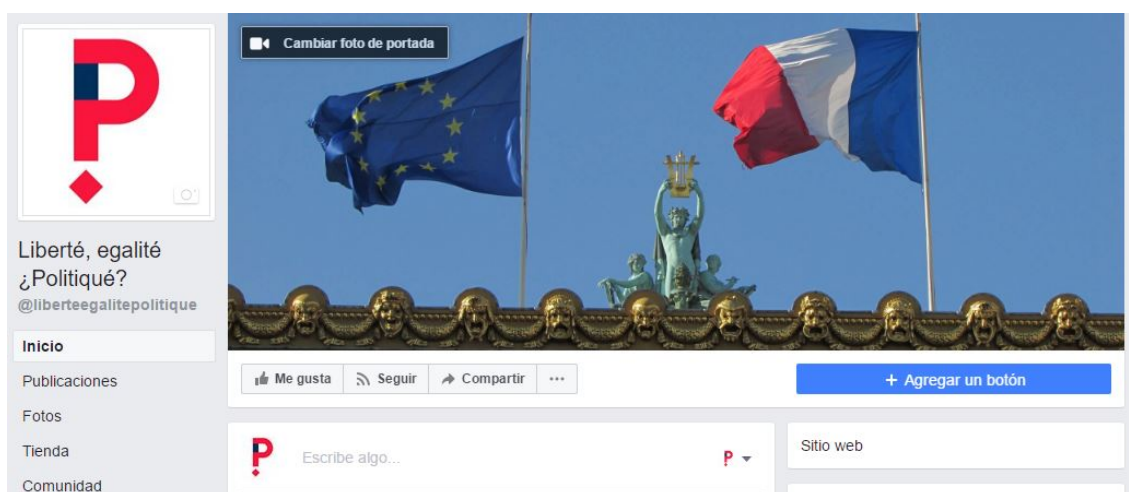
Cambiar foto de portada

Liberté, egalité ¿Politiqué?
@liberteegalitepolitique

Inicio
Publicaciones
Fotos
Tienda
Comunidad

Me gusta
Seguir
Compartir
...
+ Agregar un botón

Escribe algo...

Sitio web